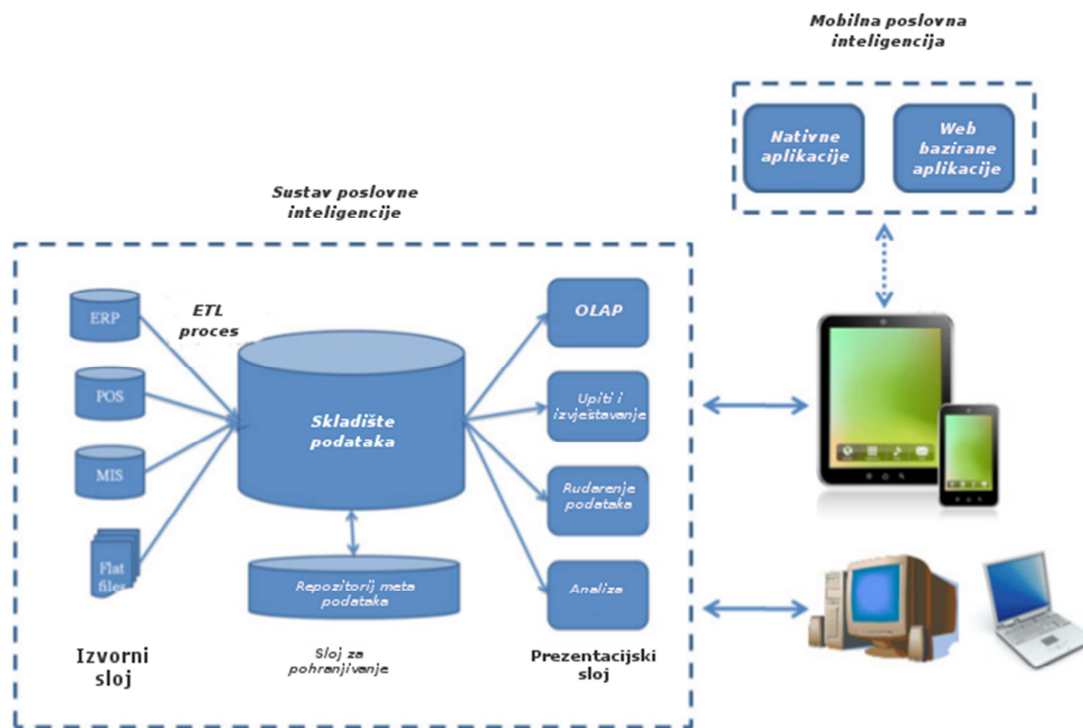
Mobilna poslovna inteligencija

Nativne aplikacije

Web bazirane aplikacije

Sustav poslovne inteligencije

ERP

ETL proces

POS

MIS

Flat files

Skladište podataka

Repozitorij meta podataka

OLAP

Upiti i izvještavanje

Rudarenje podataka

Analiza

Izvorni sloj

Sloj za pohranjivanje

Prezentacijski sloj